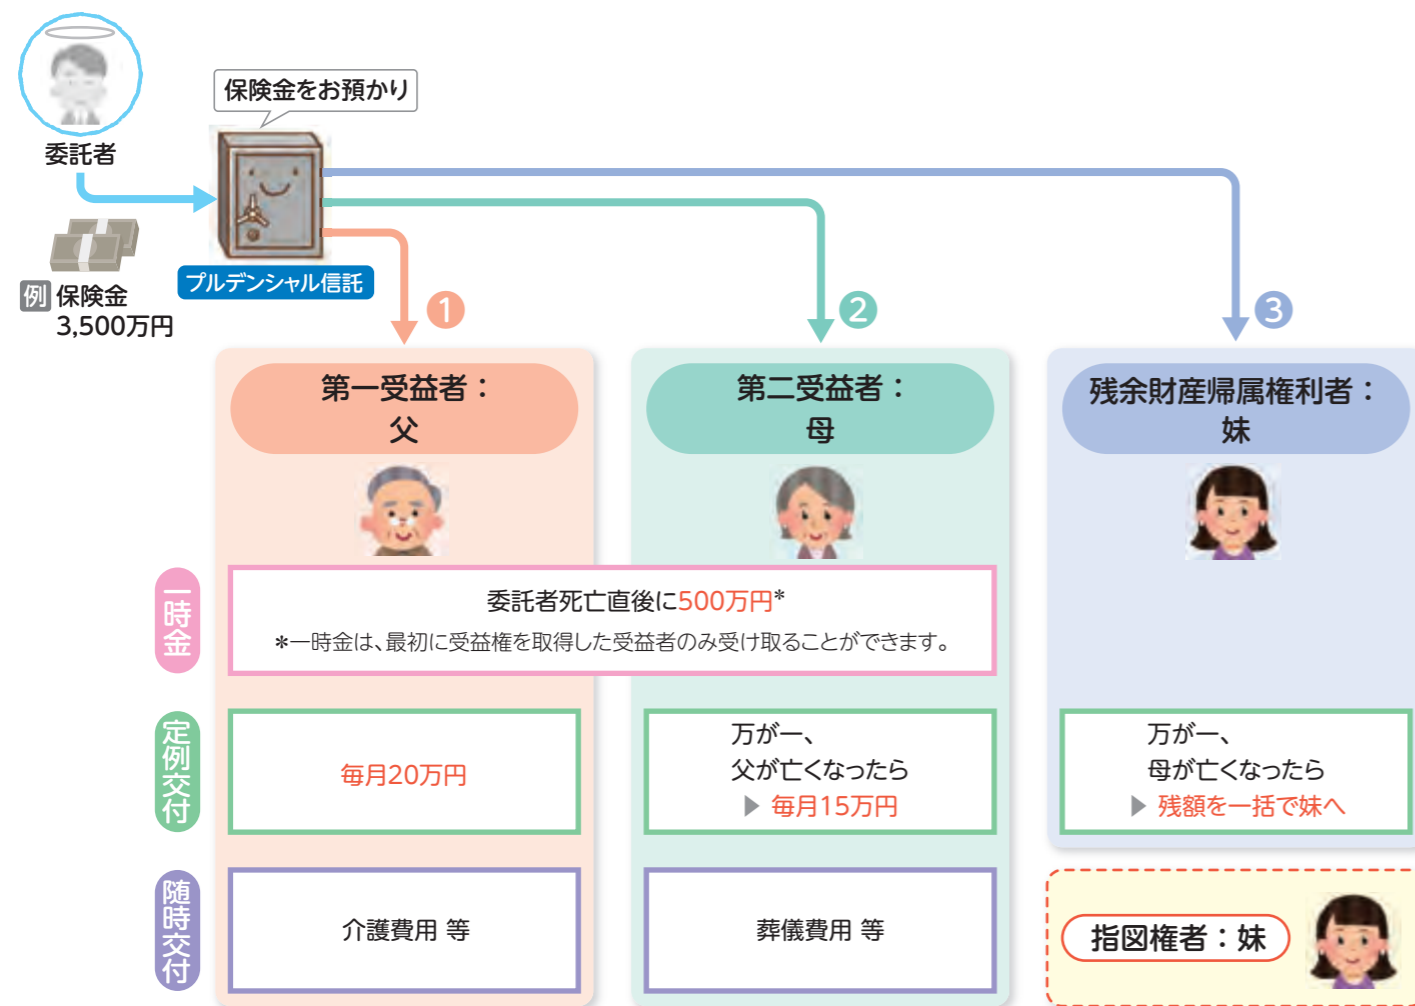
保険金をお預かり

委託者

例 保険金 3,500万円

プルデンシャル信託

1

2

3

第一受益者：父

第二受益者：母

残余財産帰属権利者：妹

一時金

委託者死亡直後に500万円*

*一時金は、最初に受益権を取得した受益者のみ受け取ることができます。

定例交付

毎月20万円

万が一、父が亡くなったら ▶ 毎月15万円

万が一、母が亡くなったら ▶ 残額を一括で妹へ

随時交付

介護費用 等

葬儀費用 等

指図権者：妹